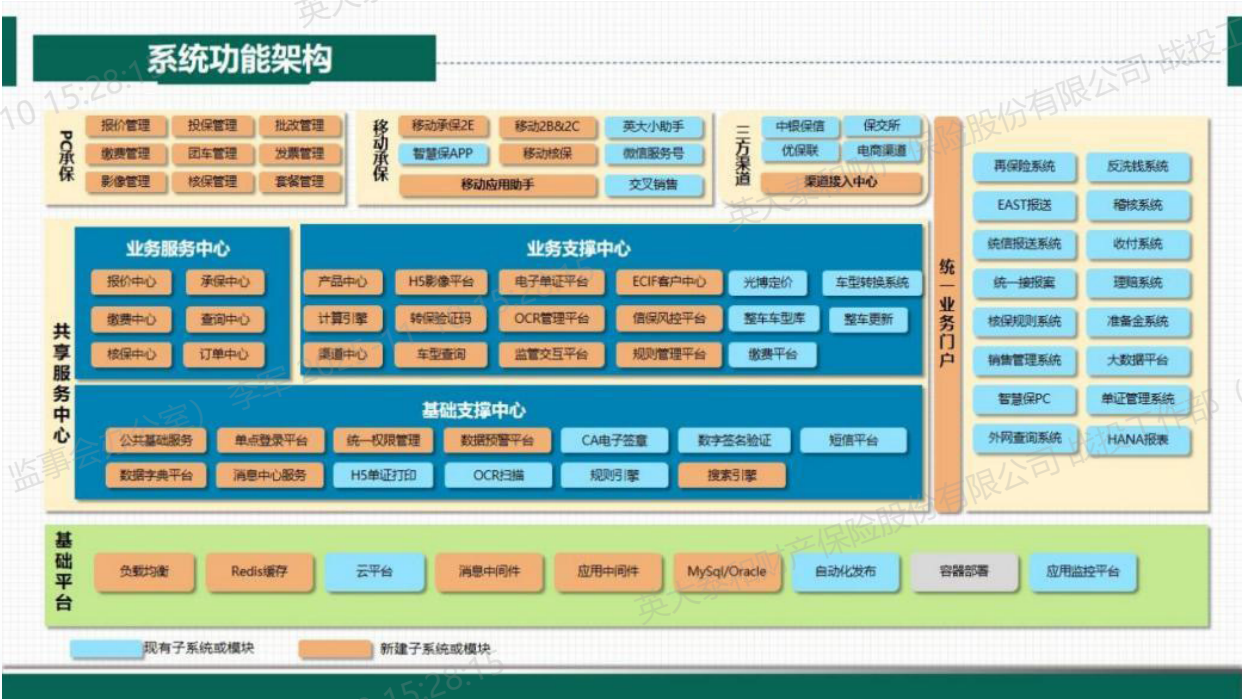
系统功能架构

PC承保
报价管理 投保管理 批改管理
缴费管理 团车管理 发票管理
影像管理 核保管理 套餐管理

移动承保
移动承保2E 移动2B&2C 英大小助手
智慧保APP 移动核保 微信服务号
移动应用助手 交叉销售

三方渠道
中银保信 保交所
优保联 电商渠道
渠道接入中心

共享服务中心

业务服务中心
报价中心 承保中心
缴费中心 查询中心
核保中心 订单中心

业务支撑中心
产品中心 H5影像平台 电子单证平台 ECIF客户中心 光博定价 车型转换系统
计算引擎 转保验证码 OCR管理平台 信保风控平台 整车车型库 整车更新
渠道中心 车型查询 监管交互平台 规则管理平台 缴费平台

基础支撑中心
公共基础服务 单点登录平台 统一权限管理 数据预警平台 CA电子签章 数字签名验证 短信平台
数据字典平台 消息中心服务 H5单证打印 OCR扫描 规则引擎 搜索引擎

统一业务门户

再保险系统 反洗钱系统
EAST报送 稽核系统
统信报送系统 收付系统
统一接报案 理赔系统
核保规则系统 准备金系统
销售管理系统 大数据平台
智慧保PC 单证管理系统
外网查询系统 HANA报表

基础平台
负载均衡 Redis缓存 云平台 消息中间件 应用中间件 MySql/Oracle 自动化发布 容器部署 应用监控平台

现有子系统或模块 新建子系统或模块

英大 10 15:28:1 保险股份有限公司 战投 监事会 公室 李军 英大泰和财产保险股份有限公司 战投工作部 15:28:15